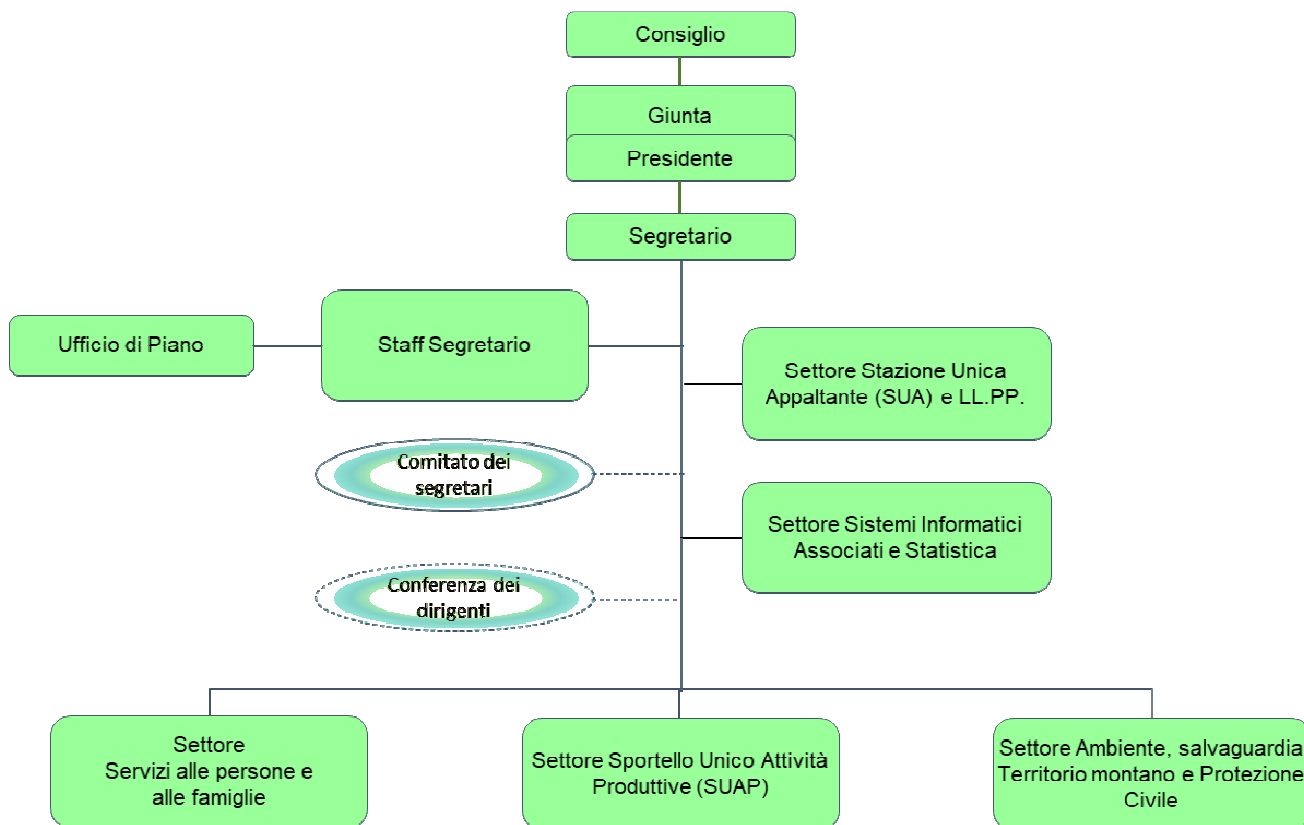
Consiglio

Giunta

Presidente

Segretario

Ufficio di Piano

Staff Segretario

Settore Stazione Unica Appaltante (SUA) e LL.PP.

Comitato dei segretari

Settore Sistemi Informatici Associati e Statistica

Conferenza dei dirigenti

Settore Servizi alle persone e alle famiglie

Settore Sportello Unico Attività Produttive (SUAP)

Settore Ambiente, salvaguardia Territorio montano e Protezione Civile